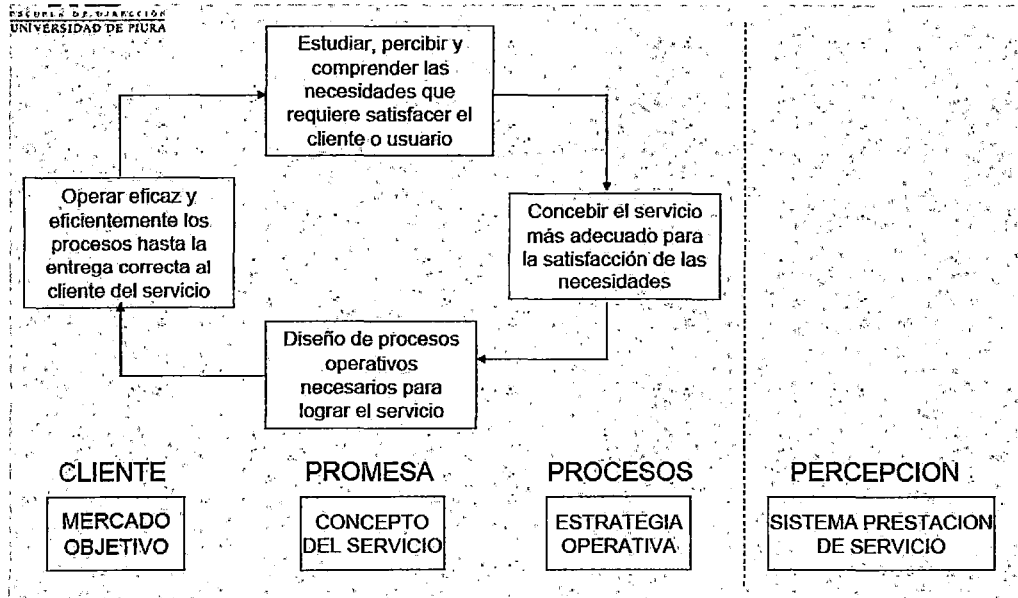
ESCUELA DE DIRECCIÓN
UNIVERSIDAD DE PIURA

Estudiar, percibir y comprender las necesidades que requiere satisfacer el cliente o usuario

Concebir el servicio más adecuado para la satisfacción de las necesidades

Diseño de procesos operativos necesarios para lograr el servicio

Operar eficaz y eficientemente los procesos hasta la entrega correcta al cliente del servicio

CLIENTE

MERCADO OBJETIVO

PROMESA

CONCEPTO DEL SERVICIO

PROCESOS

ESTRATEGIA OPERATIVA

PERCEPCION

SISTEMA PRESTACION DE SERVICIO